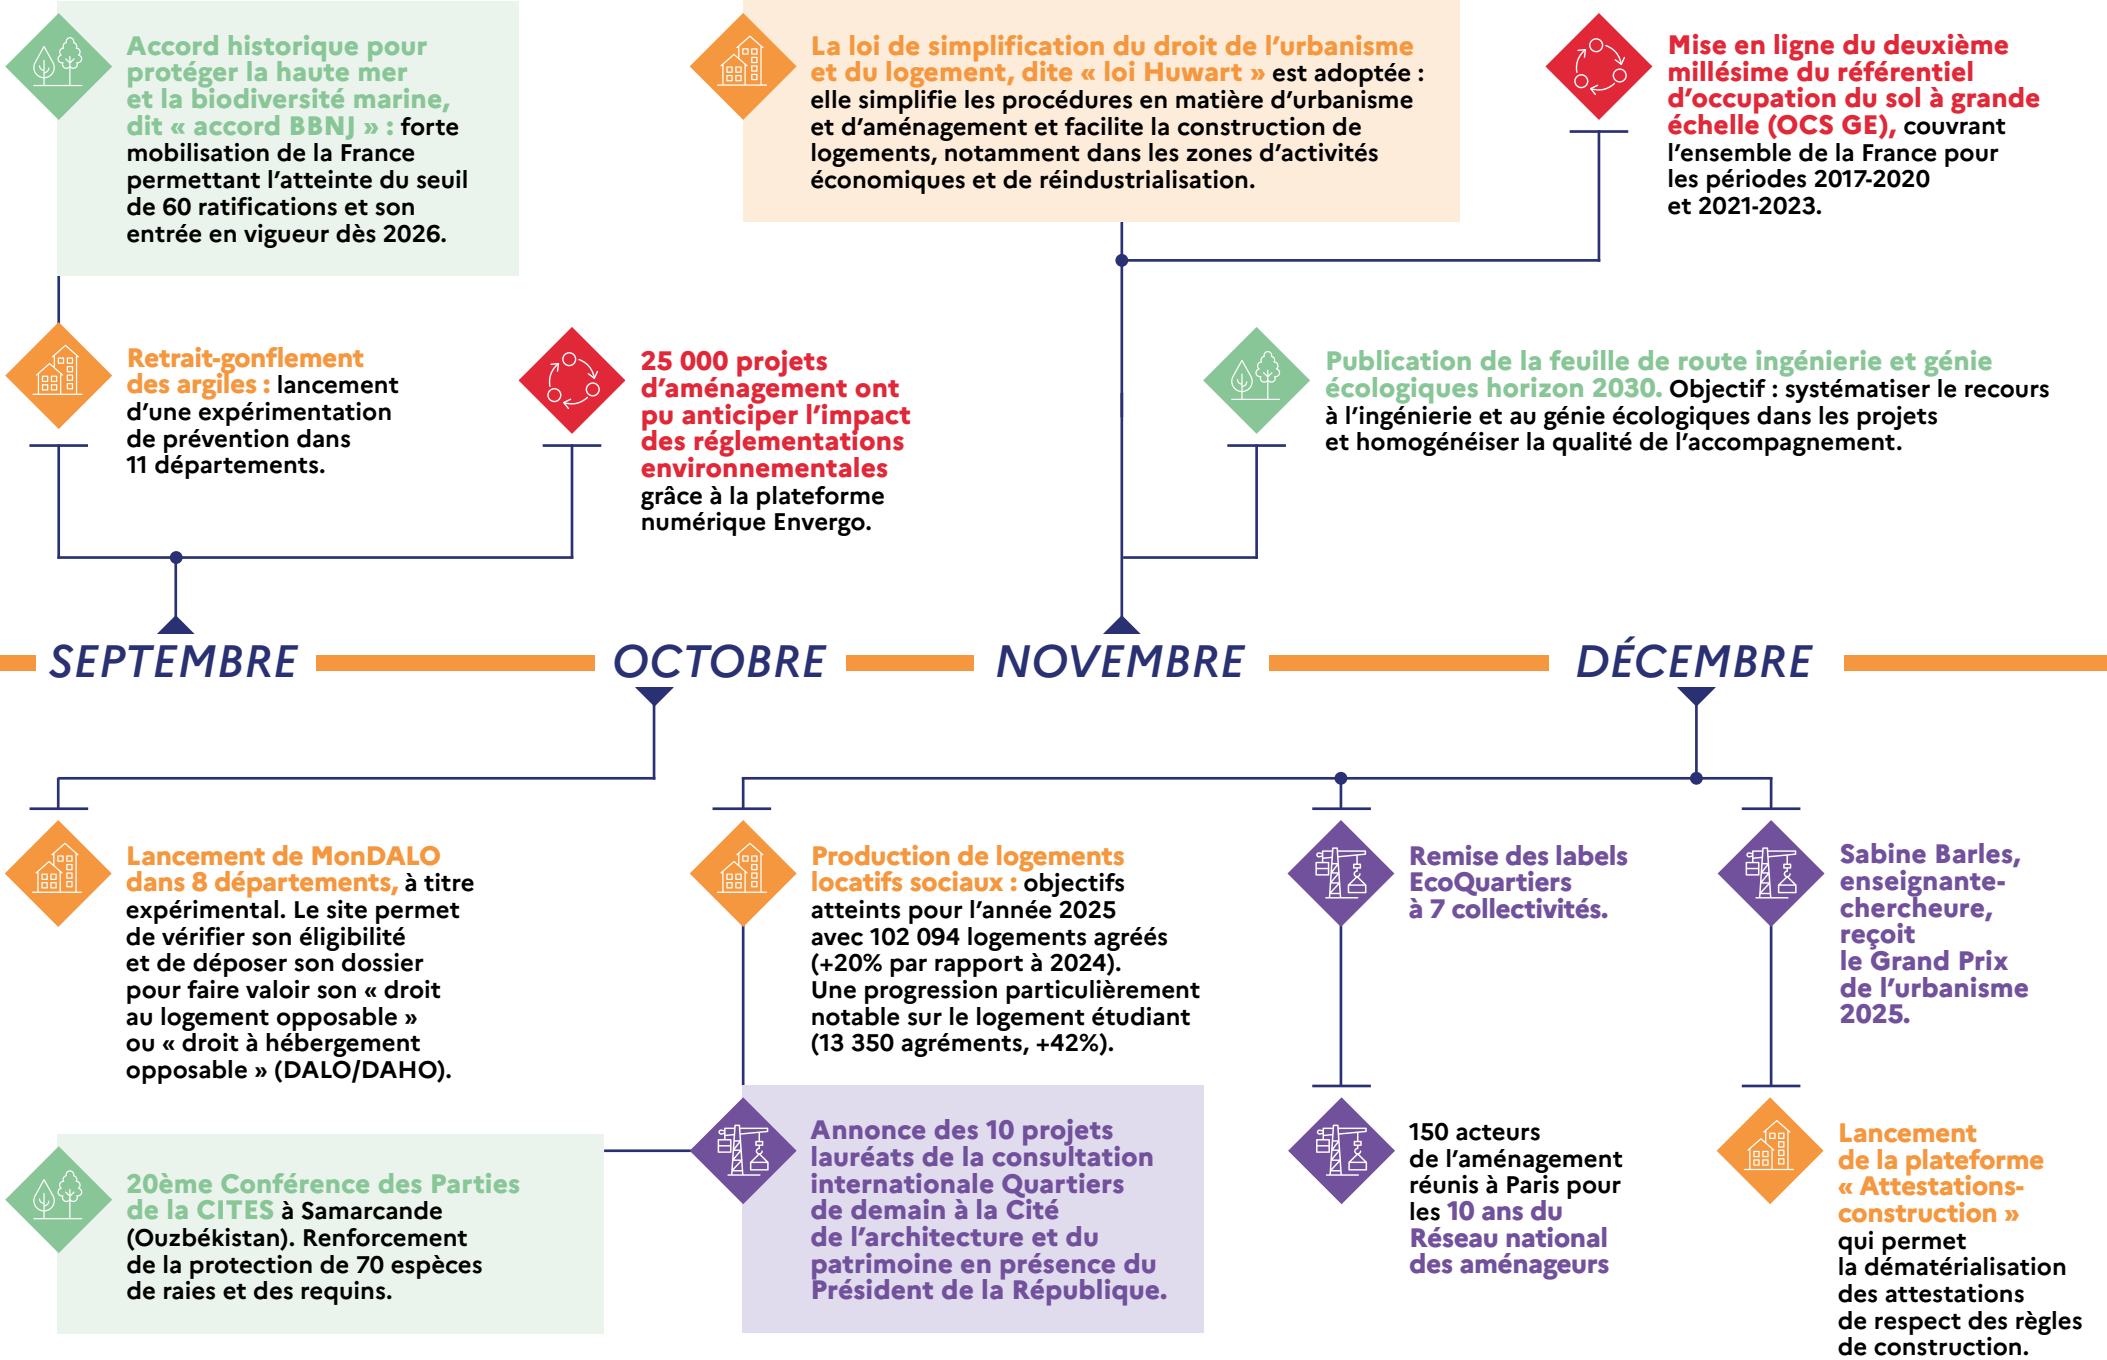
Accord historique pour protéger la haute mer et la biodiversité marine, dit « accord BBNJ » : forte mobilisation de la France permettant l'atteinte du seuil de 60 ratifications et son entrée en vigueur dès 2026.

La loi de simplification du droit de l'urbanisme et du logement, dite « loi Huwart » est adoptée : elle simplifie les procédures en matière d'urbanisme et d'aménagement et facilite la construction de logements, notamment dans les zones d'activités économiques et de réindustrialisation.

Mise en ligne du deuxième millésime du référentiel d'occupation du sol à grande échelle (OCS GE), couvrant l'ensemble de la France pour les périodes 2017-2020 et 2021-2023.

Retrait-gonflement des argiles : lancement d'une expérimentation de prévention dans 11 départements.

25 000 projets d'aménagement ont pu anticiper l'impact des réglementations environnementales grâce à la plateforme numérique Envergo.

Publication de la feuille de route ingénierie et génie écologiques horizon 2030. Objectif : systématiser le recours à l'ingénierie et au génie écologiques dans les projets et homogénéiser la qualité de l'accompagnement.

SEPTEMBRE OCTOBRE NOVEMBRE DÉCEMBRE

Lancement de MonDALO dans 8 départements, à titre expérimental. Le site permet de vérifier son éligibilité et de déposer son dossier pour faire valoir son « droit au logement opposable » ou « droit à hébergement opposable » (DALO/DAHO).

Production de logements locatifs sociaux : objectifs atteints pour l'année 2025 avec 102 094 logements agréés (+20% par rapport à 2024). Une progression particulièrement notable sur le logement étudiant (13 350 agréments, +42%).

Remise des labels EcoQuartiers à 7 collectivités.

Sabine Barles, enseignante-chercheure, reçoit le Grand Prix de l'urbanisme 2025.

20ème Conférence des Parties de la CITES à Samarcande (Ouzbékistan). Renforcement de la protection de 70 espèces de raies et des requins.

Annonce des 10 projets lauréats de la consultation internationale Quartiers de demain à la Cité de l'architecture et du patrimoine en présence du Président de la République.

150 acteurs de l'aménagement réunis à Paris pour les 10 ans du Réseau national des aménageurs

Lancement de la plateforme « Attestations-construction » qui permet la dématérialisation des attestations de respect des règles de construction.